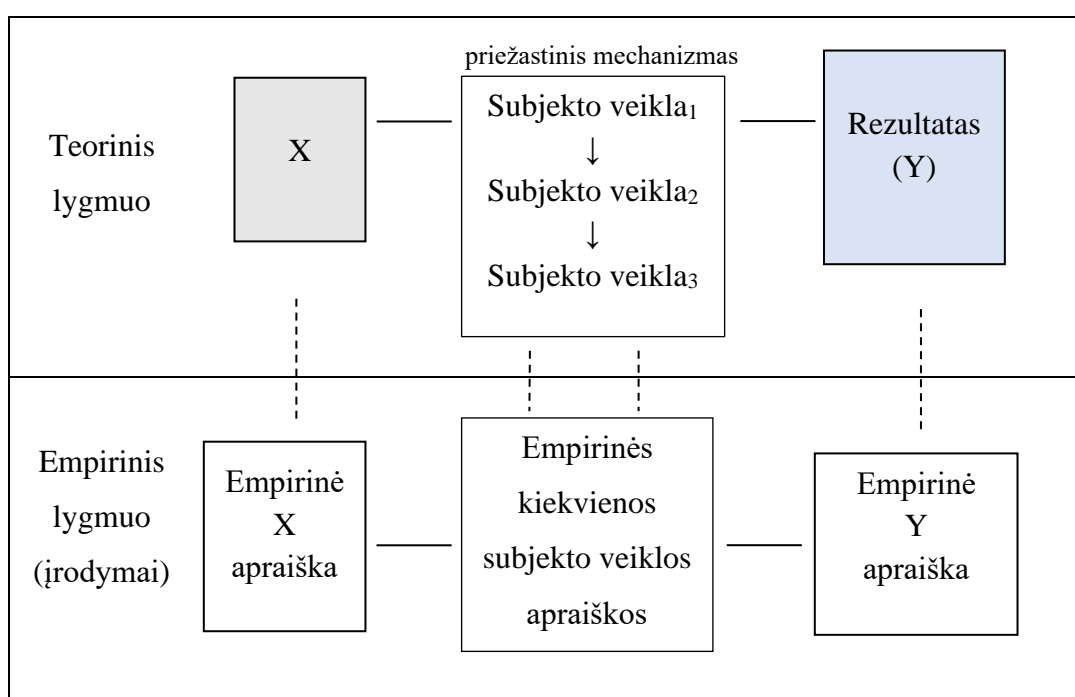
priežastinis mechanizmas

Teorinis lygmuo

X

Subjekto veikla$_1$
↓
Subjekto veikla$_2$
↓
Subjekto veikla$_3$

Rezultatas (Y)

Empirinis lygmuo (įrodymai)

Empirinė X apraiška

Empirinės kiekvienos subjekto veiklos apraiškos

Empirinė Y apraiška